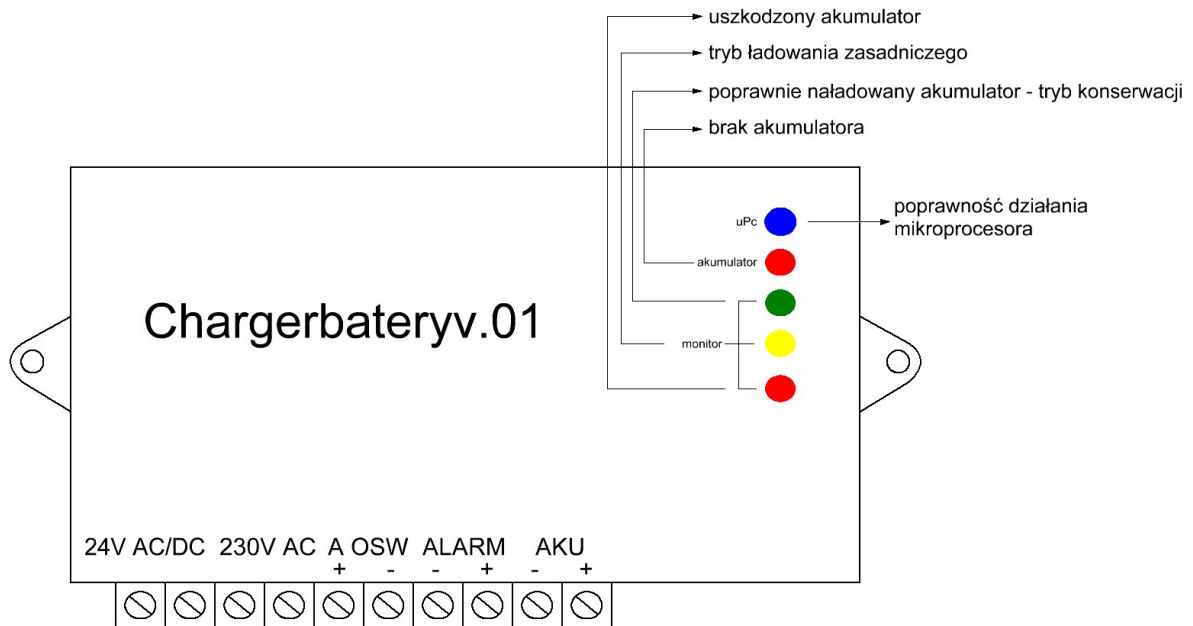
uszkodzony akumulator

tryb ładowania zasadniczego

poprawnie naładowany akumulator - tryb konserwacji

brak akumulatora

uPc

poprawność działania mikroprocesora

akumulator

Chargerbateryv.01

monitor

24V AC/DC 230V AC A OSW ALARM AKU

+ - - + - +